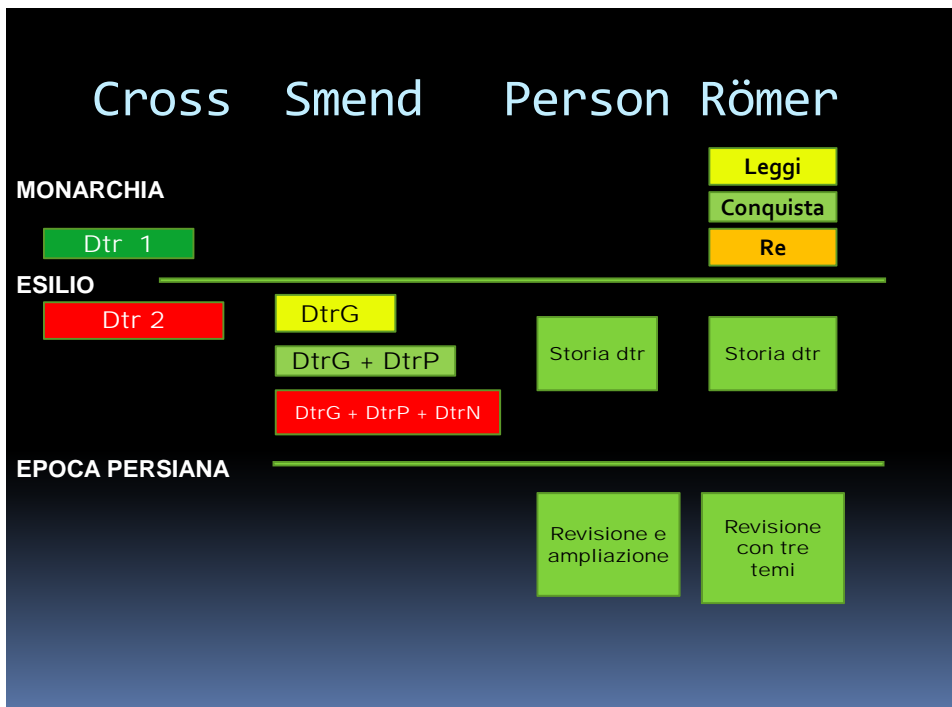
Cross Smend Person Römer

MONARCHIA

Leggi

Conquista

Re

Dtr 1

ESILIO

Dtr 2

DtrG

DtrG + DtrP

DtrG + DtrP + DtrN

Storia dtr

Storia dtr

EPOCA PERSIANA

Revisione e ampliazione

Revisione con tre temi